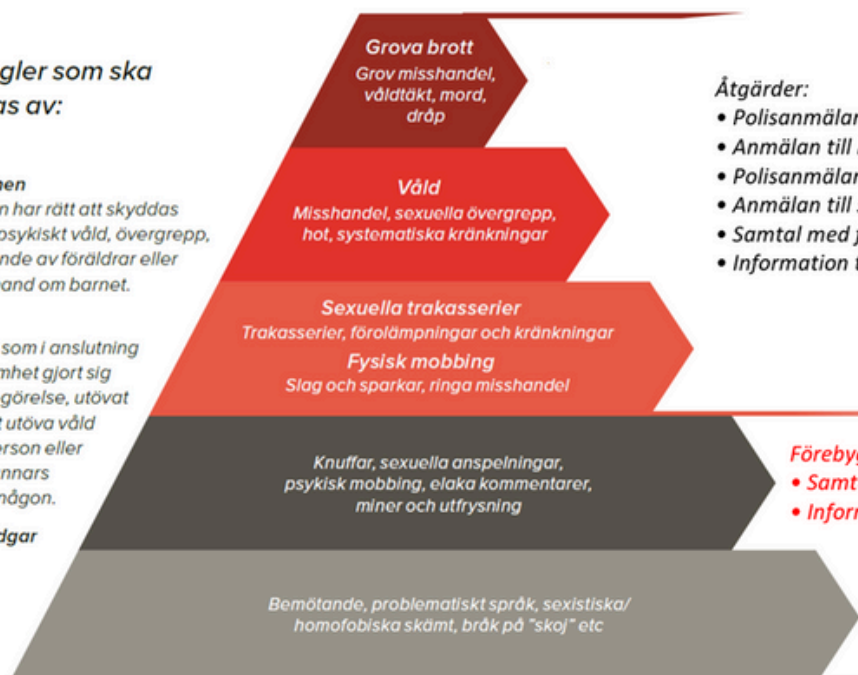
gler som ska
as av:

hen
n har rätt att skyddas
psykiskt våld, övergrepp,
ande av föräldrar eller
and om barnet.

som i anslutning
mhet gjort sig
görelse, utövat
t utöva våld
erson eller
nnars
någon.

dgar

Grova brott
Grov misshandel, våldtäkt, mord, dråp

Våld
Misshandel, sexuella övergrepp, hot, systematiska kränkningar

Sexuella trakasserier
Trakasserier, förolämpningar och kränkningar

Fysisk mobbing
Slag och sparkar, ringa misshandel

Knuffar, sexuella anspelningar, psykisk mobbing, elaka kommentarer, miner och utfrysning

Bemötande, problematiskt språk, sexistiska/ homofobiska skämt, bråk på "skoj" etc

Åtgärder:
• Polisanmälar
• Anmälan till
• Polisanmälar
• Anmälan till
• Samtal med
• Information t

Förebyg
• Samt
• Inforr